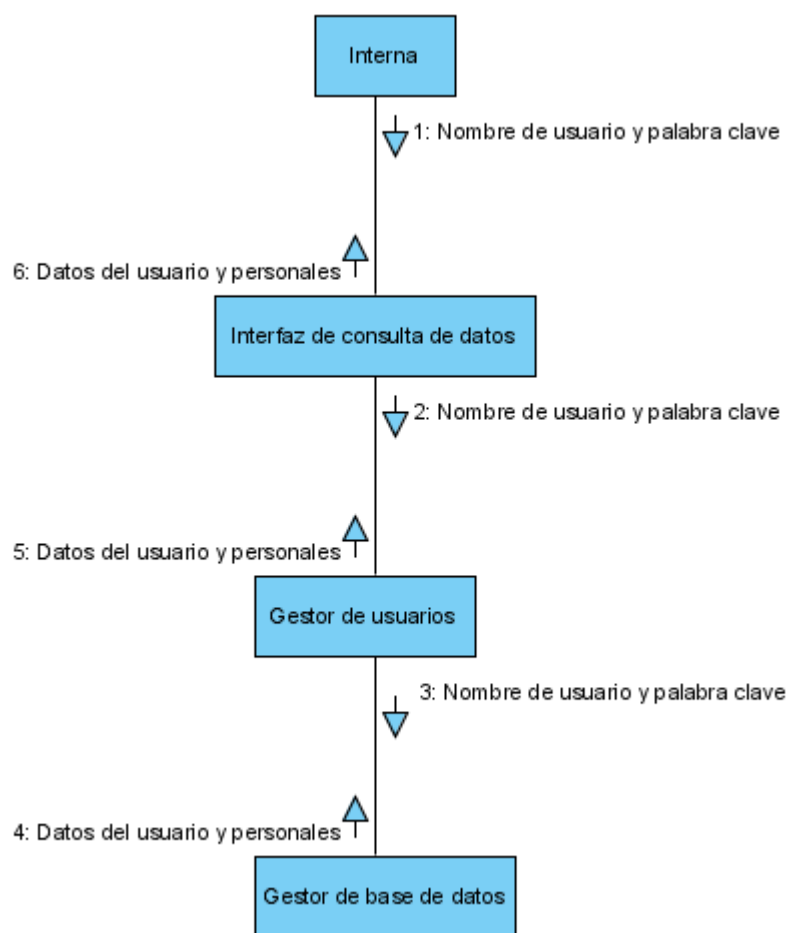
Interna

1: Nombre de usuario y palabra clave

6: Datos del usuario y personales

Interfaz de consulta de datos

2: Nombre de usuario y palabra clave

5: Datos del usuario y personales

Gestor de usuarios

3: Nombre de usuario y palabra clave

4: Datos del usuario y personales

Gestor de base de datos